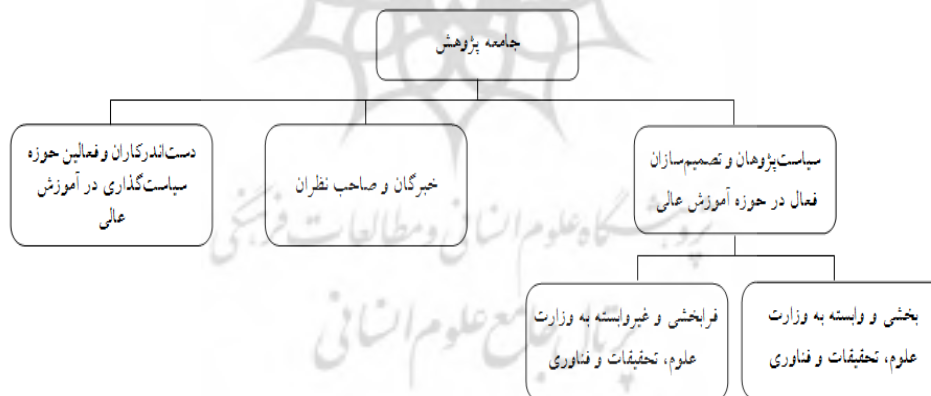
جامعه پژوهش

سیاست‌پژوهان و تصمیم‌سازان فعال در حوزه آموزش عالی

خبرگان و صاحب نظران

دست‌اندرکاران و فعالین حوزه سیاست‌گذاری در آموزش عالی

بخشی و وابسته به وزارت علوم، تحقیقات و فناوری

فرابخشی و غیروابسته به وزارت علوم، تحقیقات و فناوری

پژوهشگاه علوم انسانی و مطالعات فرهنگی
پرتال جامع علوم انسانی